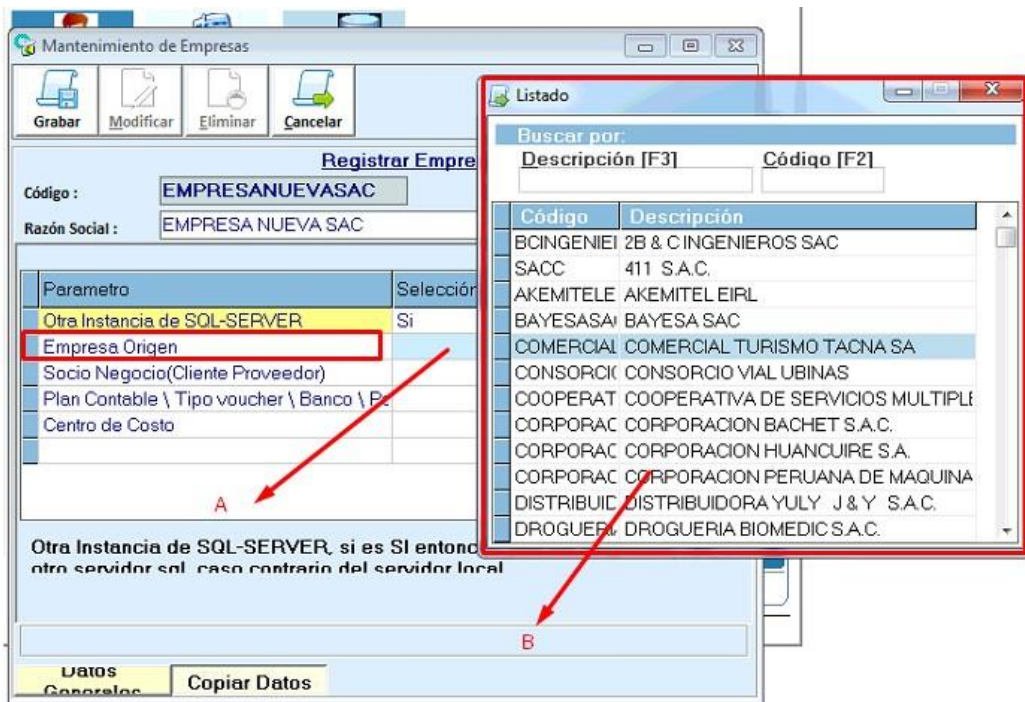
Mantenimiento de Empresas

Grabar
Modificar
Eliminar
Cancelar

Registrar Empre

Código :
EMPRESANUEVASAC
Razón Social :
EMPRESA NUEVA SAC

| Parametro | Selección |
|---|---|
| Otra Instancia de SQL-SERVER | Si |
| Empresa Origen | |
| Socio Negocio(Cliente Proveedor) | |
| Plan Contable \ Tipo voucher \ Banco \ P | |
| Centro de Costo | |

A

Otra Instancia de SQL-SERVER, si es SI entonc otro servidor sql, caso contrario del servidor local

B

Datos Generales
Copiar Datos

Listado

Buscar por:
Descripción [F3]
Código [F2]

| Código | Descripción |
|---|---|
| BCINGENIEI | 2B & C INGENIEROS SAC |
| SACC | 411 S.A.C. |
| AKEMITELE | AKEMITEL EIRL |
| BAYESASA | BAYESA SAC |
| COMERCIAL | COMERCIAL TURISMO TACNA SA |
| CONSORCI | CONSORCIO VIAL UBINAS |
| COOPERAT | COOPERATIVA DE SERVICIOS MULTIPLE |
| CORPORAC | CORPORACION BACHET S.A.C. |
| CORPORAC | CORPORACION HUANCUIRE S.A. |
| CORPORAC | CORPORACION PERUANA DE MAQUINA |
| DISTRIBUID | DISTRIBUIDORA YULY J & Y S.A.C. |
| DROGUERI | DROGUERIA BIOMEDIC S.A.C. |